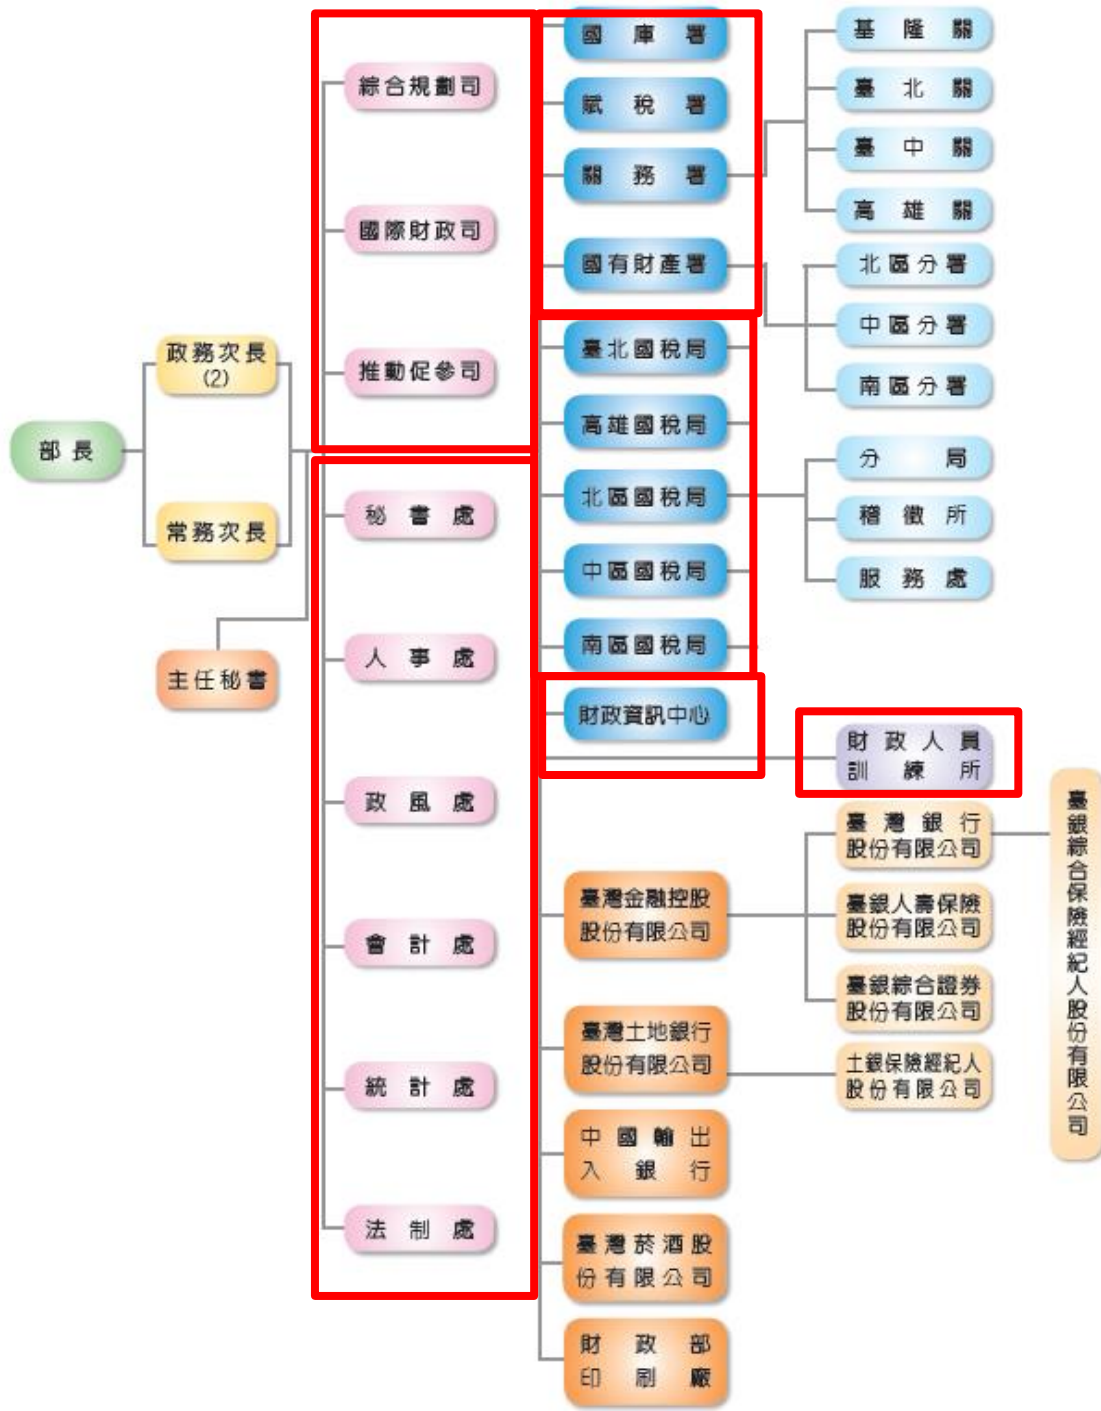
部長

政務次長(2)

常務次長

主任秘書

綜合規劃司

國際財政司

推動促參司

秘書處

人事處

政風處

會計處

統計處

法制處

國庫署

賦稅署

關務署

國有財產署

臺北國稅局

高雄國稅局

北區國稅局

中區國稅局

南區國稅局

財政資訊中心

臺灣金融控股股份有限公司

臺灣土地銀行股份有限公司

中國輸出入銀行

臺灣菸酒股份有限公司

財政部印刷廠

基隆關

臺北關

臺中關

高雄關

北區分署

中區分署

南區分署

分局

稽徵所

服務處

財政人員訓練所

臺灣銀行股份有限公司

臺銀人壽保險股份有限公司

臺銀綜合證券股份有限公司

土銀保險經紀人股份有限公司

臺銀綜合保險經紀人股份有限公司